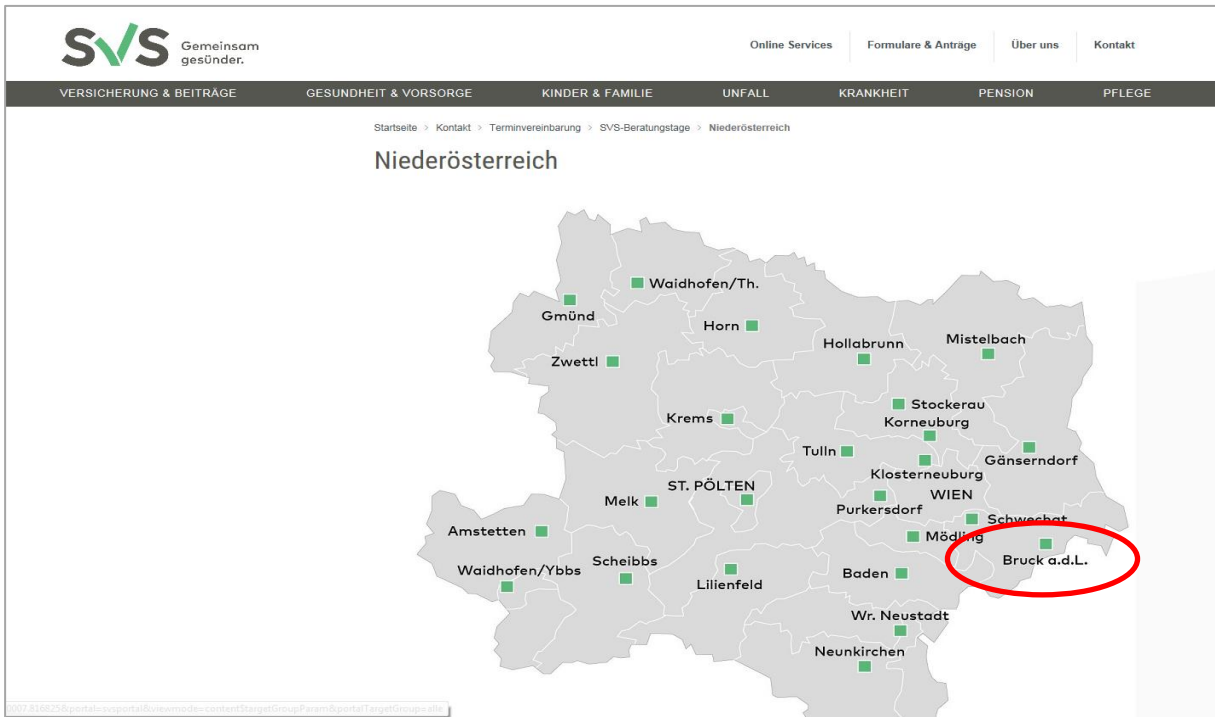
SVS Gemeinsam gesünder.

Online Services | Formulare & Anträge | Über uns | Kontakt

VERSICHERUNG & BEITRÄGE | GESUNDHEIT & VORSORGE | KINDER & FAMILIE | UNFALL | KRANKHEIT | PENSION | PFLEGE

Startseite > Kontakt > Terminvereinbarung > SVS-Beratungstage > Niederösterreich

Niederösterreich

Waidhofen/Th.
Gmünd
Horn
Hollabrunn
Mistelbach
Zwettl
Stockerau
Krems
Korneuburg
Tulln
Gänserndorf
Klosterneuburg
ST. PÖLTEN
WIEN
Melk
Purkersdorf
Schwechat
Amstetten
Mödling
Bruck a.d.L.
Scheibbs
Waidhofen/Ybbs
Lilienfeld
Baden
Wr. Neustadt
Neunkirchen

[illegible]